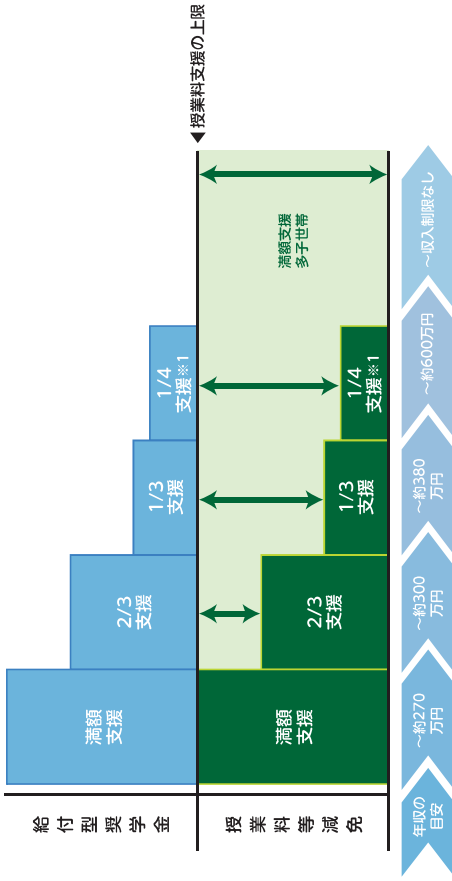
◀授業料支援の上限

給付型奨学金

満額支援

2/3支援

1/3支援

1/4支援※1

授業料等減免

満額支援

2/3支援

1/3支援

1/4支援※1

満額支援
多子世帯

年収の目安

〜約270万円

〜約300万円

〜約380万円

〜約600万円

〜収入制限なし